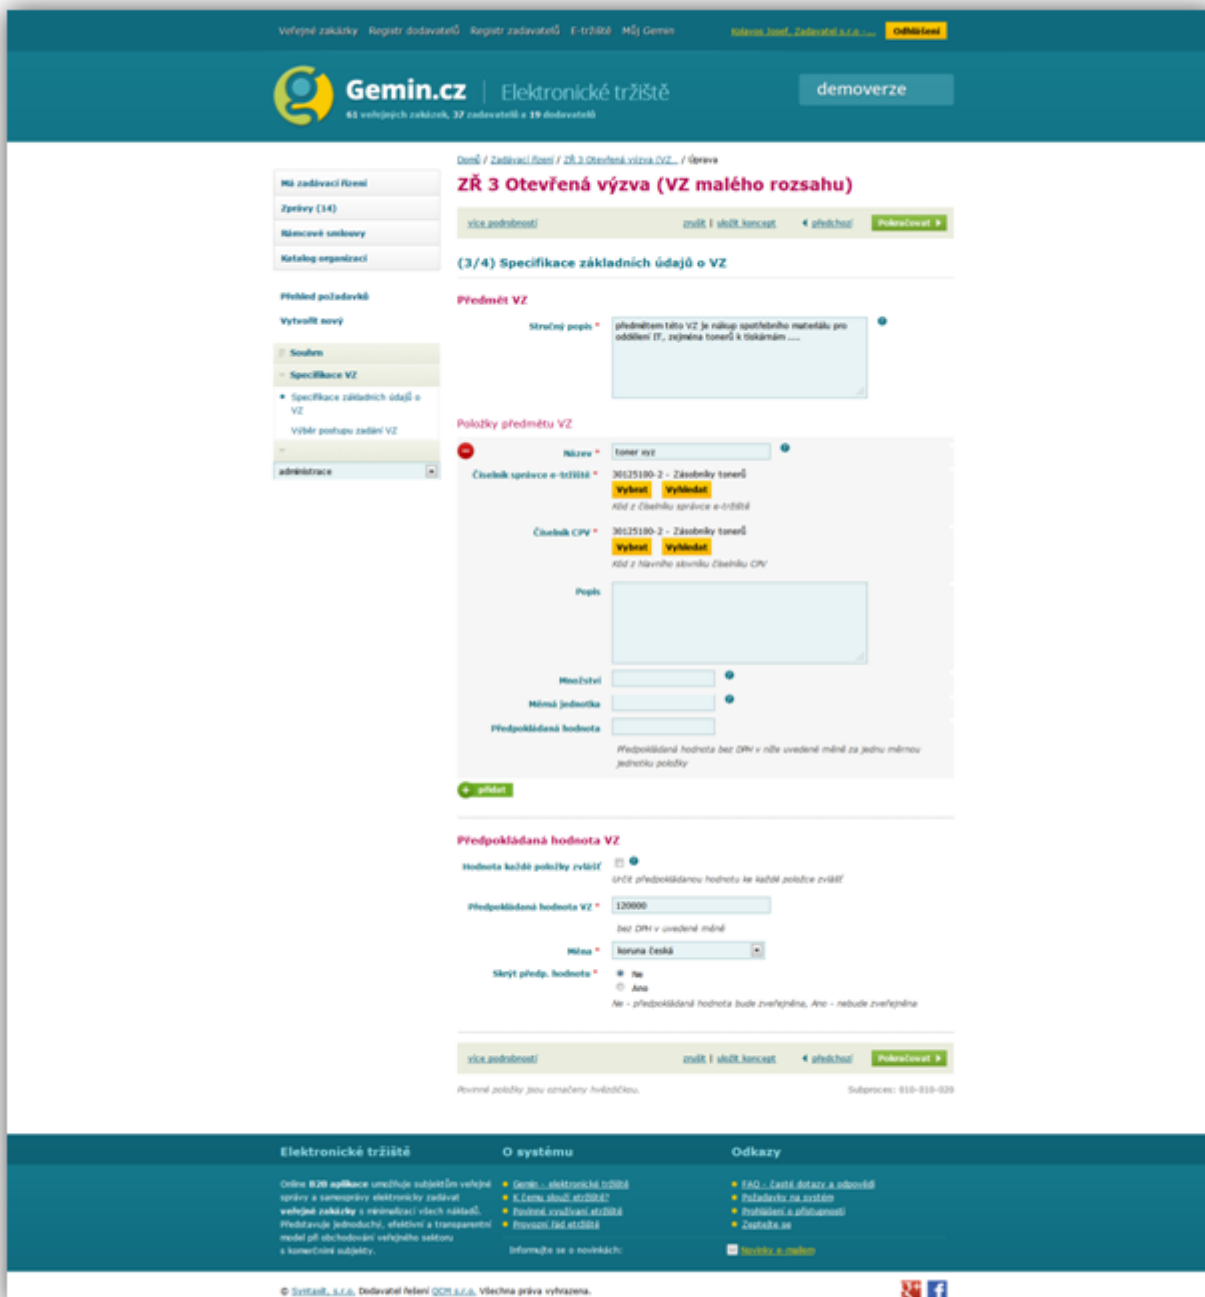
Veřejné zakázky Registr dodavatelů Registr zadavatelů E-tržiště Můj Gemin

Kolavos Josef, Zadavatel s.r.o. ... Odhlášení

Gemin.cz | Elektronické tržiště

61 veřejných zakázek, 37 zadavatelů a 19 dodavatelů

demoverze

Mé zadávací řízení
Zprávy (14)
Rámcové smlouvy
Katalog organizací

Přehled požadavků
Vytvořit nový

Souhrn
Specifikace VZ
Specifikace základních údajů o VZ
Výběr postupu zadání VZ

administrace

Domů / Zadávací řízení / ZŘ 3 Otevřená výzva (VZ... / Úprava

ZŘ 3 Otevřená výzva (VZ malého rozsahu)

více podrobností zrušit | uložit koncept ◂ předchozí Pokračovat ▸

(3/4) Specifikace základních údajů o VZ

Předmět VZ

Stručný popis * předmětem této VZ je nákup spotřebního materiálu pro oddělení IT, zejména tonerů k tiskárnám .....

Položky předmětu VZ

Název * toner xyz

Číselník správce e-tržiště * 30125100-2 - Zásobníky tonerů
Vybrat Vyhledat
Kód z číselníku správce e-tržiště

Číselník CPV * 30125100-2 - Zásobníky tonerů
Vybrat Vyhledat
Kód z hlavního slovníku číselníku CPV

Popis

Množství

Měrná jednotka

Předpokládaná hodnota

Předpokládaná hodnota bez DPH v níže uvedené měně za jednu měrnou jednotku položky

přidat

Předpokládaná hodnota VZ

Hodnota každé položky zvlášť
Určit předpokládanou hodnotu ke každé položce zvlášť

Předpokládaná hodnota VZ * 120000
bez DPH v uvedené měně

Měna * koruna česká

Skrýt předp. hodnotu * Ne Ano
Ne - předpokládaná hodnota bude zveřejněna, Ano - nebude zveřejněna

více podrobností zrušit | uložit koncept ◂ předchozí Pokračovat ▸

Povinné položky jsou označeny hvězdičkou.

Subproces: 010-010-020

Elektronické tržiště

Online B2B aplikace umožňuje subjektům veřejné správy a samosprávy elektronicky zadávat veřejné zakázky s minimalizací všech nákladů. Představuje jednoduchý, efektivní a transparentní model při obchodování veřejného sektoru s komerčními subjekty.

O systému

Gemin - elektronické tržiště
K čemu slouží etržiště?
Povinné využívání etržiště
Provozní řád etržiště

Informujte se o novinkách:

Odkazy

FAQ - Časté dotazy a odpovědi
Požadavky na systém
Prohlášení o přístupnosti
Zeptejte se

Novinky e-mailem

© SynKasit, s.r.o. Dodavatel řešení QCM s.r.o. Všechna práva vyhrazena.